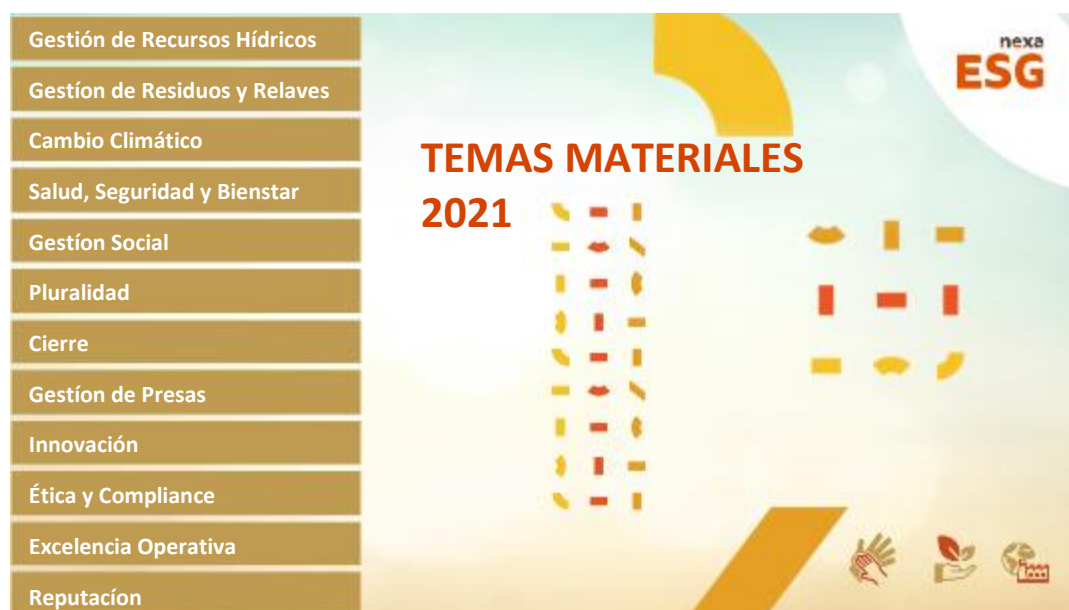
Gestión de Recursos Hídricos

Gestíon de Residuos y Relaves

Cambio Climático

Salud, Seguridad y Bienstar

Gestíon Social

Pluralidad

Cierre

Gestión de Presas

Innovación

Ética y Compliance

Excelencia Operativa

Reputacíon

nexa
ESG

TEMAS MATERIALES
2021